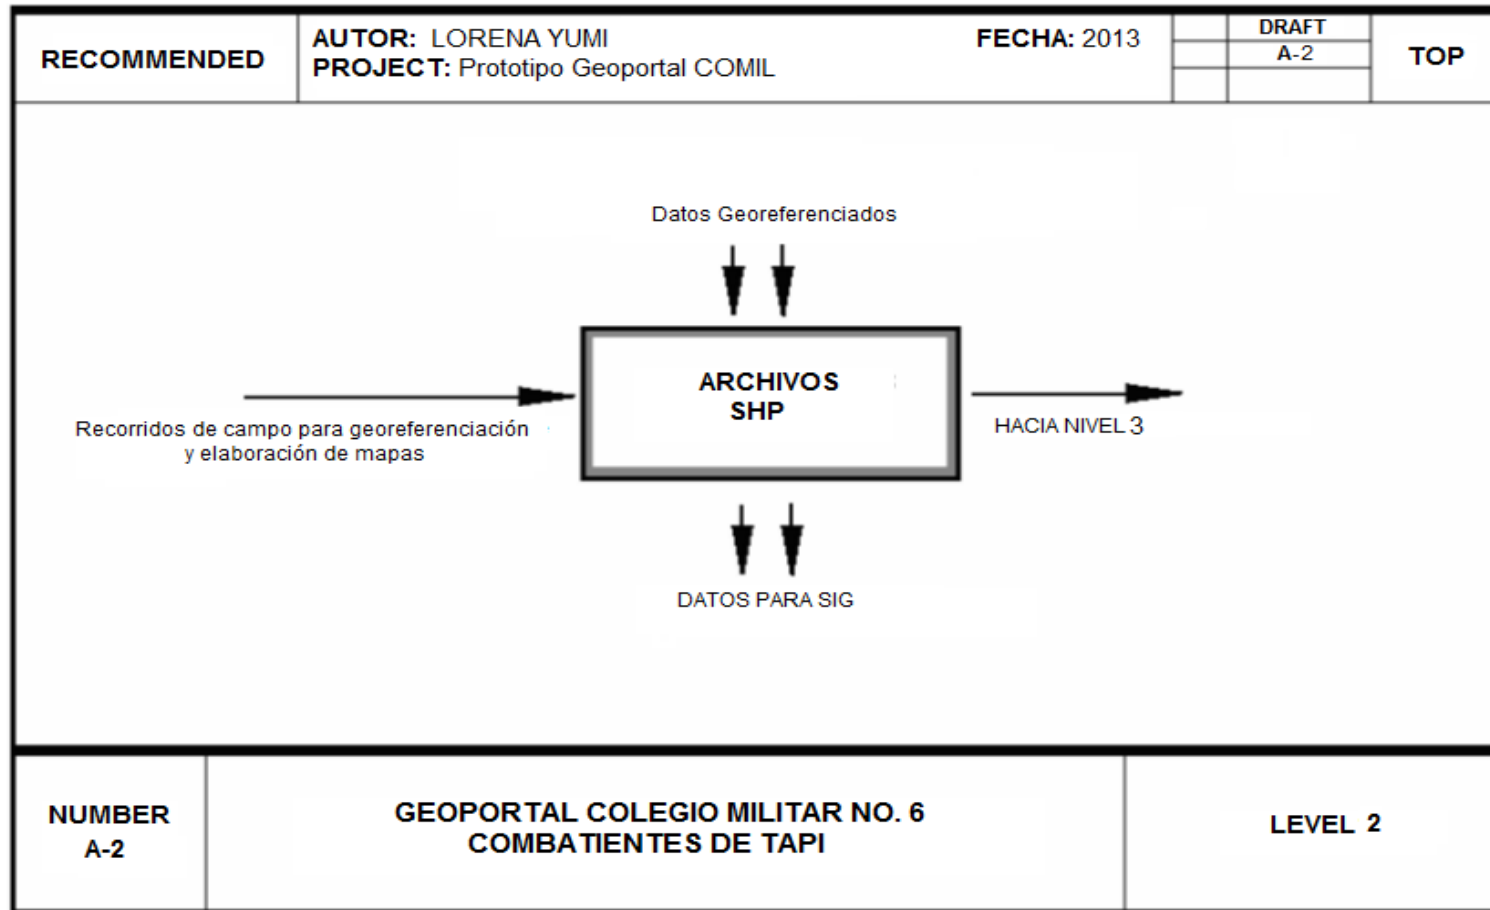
RECOMMENDED

AUTOR: LORENA YUMI
PROJECT: Prototipo Geoportal COMIL

FECHA: 2013

DRAFT
A-2

TOP

Datos Georeferenciados

Recorridos de campo para georeferenciación y elaboración de mapas

ARCHIVOS
SHP

HACIA NIVEL 3

DATOS PARA SIG

NUMBER
A-2

GEOPORTAL COLEGIO MILITAR NO. 6
COMBATIENTES DE TAPI

LEVEL 2